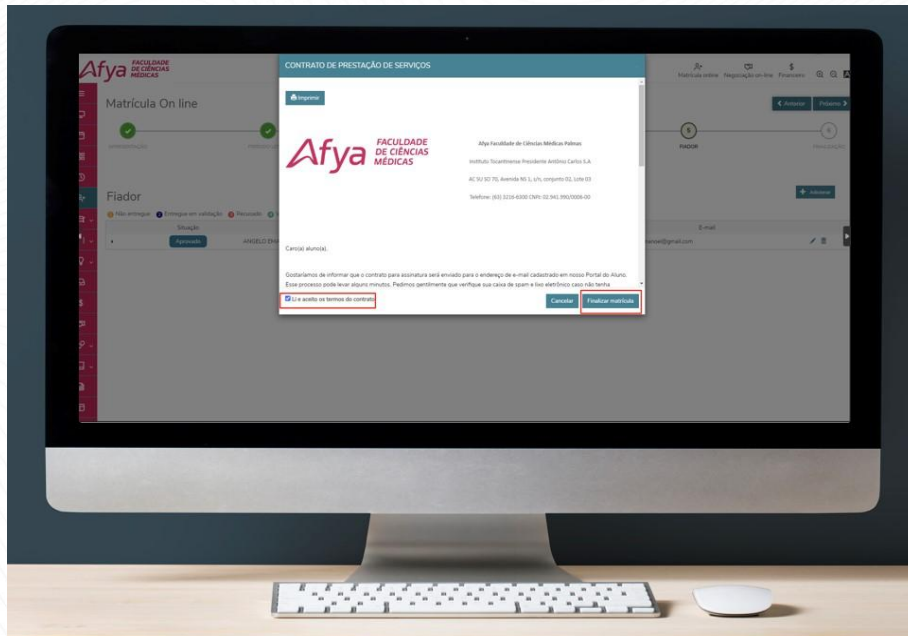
Afya FACULDADE DE CIÊNCIAS MÉDICAS

Matrícula On line

Matrícula online Negociação on-line Financeiro

Anterior Próximo

APRESENTAÇÃO

FIADOR

FINALIZAÇÃO

Fiador

Adicionar

Não entregue Entregue em validação Recusado

Situação

E-mail

Aprovado ANGELO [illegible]

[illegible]@gmail.com

CONTRATO DE PRESTAÇÃO DE SERVIÇOS

Imprimir

Afya FACULDADE DE CIÊNCIAS MÉDICAS

Afya Faculdade de Ciências Médicas Palmas

Instituto Tocantinense Presidente Antônio Carlos S.A.

AC SU SO 70, Avenida NS 1, s/n, conjunto 02, Lote 03

Telefone: (63) 3219-6300 CNPJ: 02.941.990/0009-00

Caro(a) aluno(a),

Gostaríamos de informar que o contrato para assinatura será enviado para o endereço de e-mail cadastrado em nosso Portal do Aluno. Esse processo pode levar alguns minutos. Pedimos gentilmente que verifique sua caixa de spam e lixo eletrônico caso não tenha

Li e aceito os termos do contrato

Cancelar

Finalizar matrícula